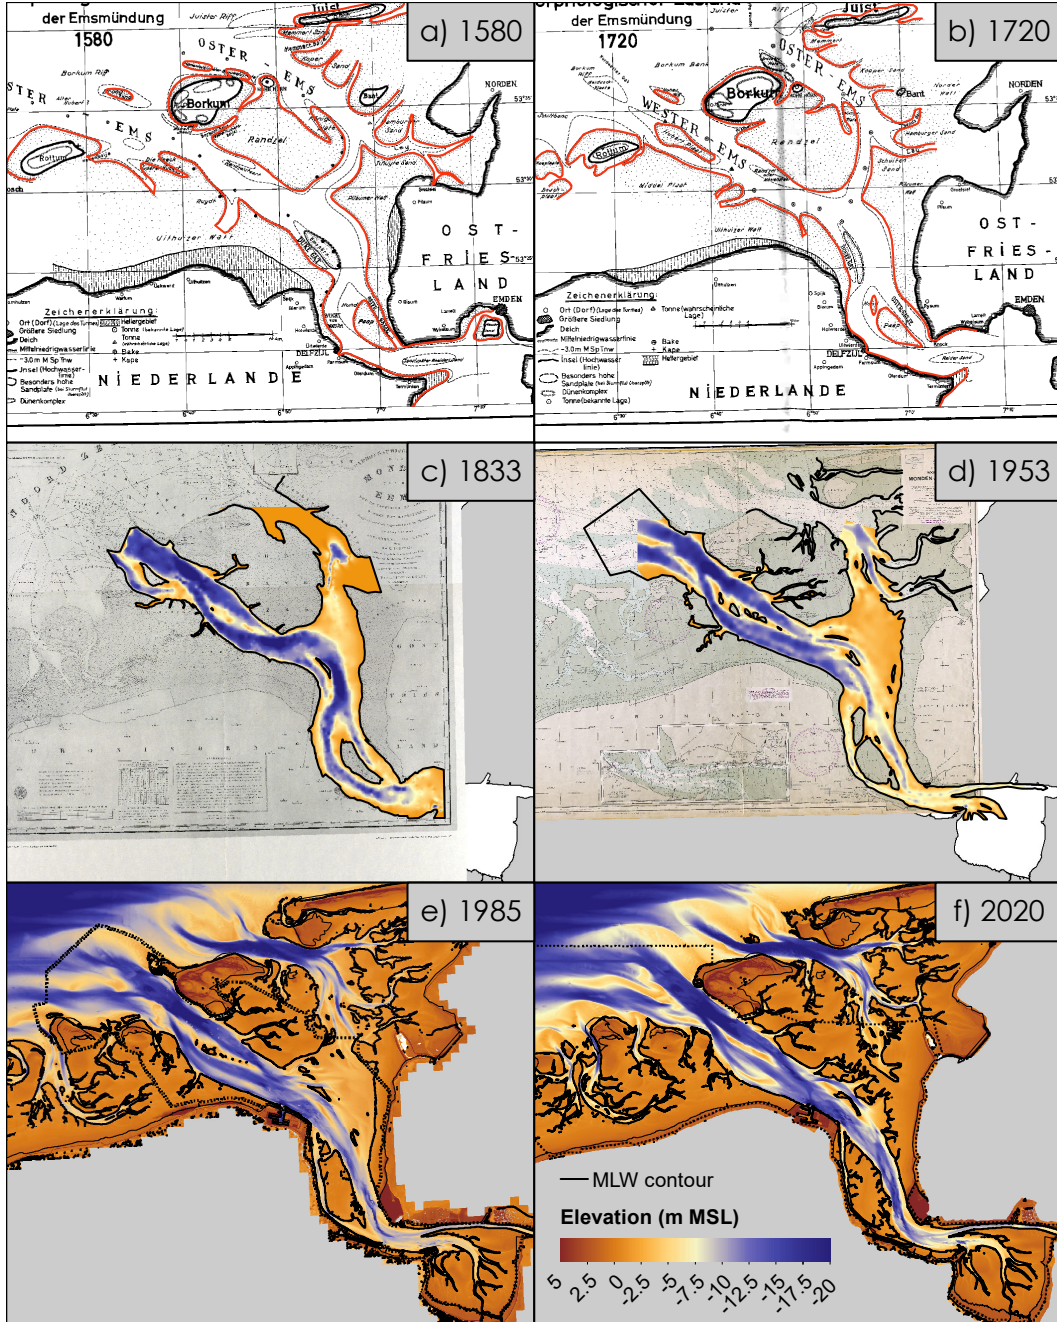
der Emsmündung
1580

a) 1580

Juist
Juister Riff
OSTER - EMS
Borkum Riff
Borkum
STER
EMS
Randzel
Rottum
NORDEN
OST-FRIES-LAND
EMDEN
Uithuizer Wad
Zeichenerklärung:
Ort (Dorf)
Größere Siedlung
Deich
Mittelniedrigwasserlinie
-3,0m M Sp Tnw
Insel (Hochwasserlinie)
Besonders hohe Sandplatte
Dünenkomplex
Hellergebiet
Tonne
Bake
Kape
NIEDERLANDE
DELFZIJL

der Emsmündung
1720

b) 1720

Juist
OSTER-EMS
Borkum
WESTER-EMS
Randzel
Rottum
NORDEN
OST-FRIES-LAND
EMDEN
Zeichenerklärung:
Ort (Dorf)
Größere Siedlung
Deich
Mittelniedrigwasserlinie
-3,0m M Sp Tnw
Insel (Hochwasserlinie)
Besonders hohe Sandplatte
Dünenkomplex
Tonne (bekannte Lage)
Tonne (wahrscheinliche Lage)
Bake
Kape
Hellergebiet
NIEDERLANDE
DELFZIJL

c) 1833

d) 1953

e) 1985

f) 2020

MLW contour
Elevation (m MSL)
5
2.5
0
-2.5
-5
-7.5
-10
-12.5
-15
-17.5
-20